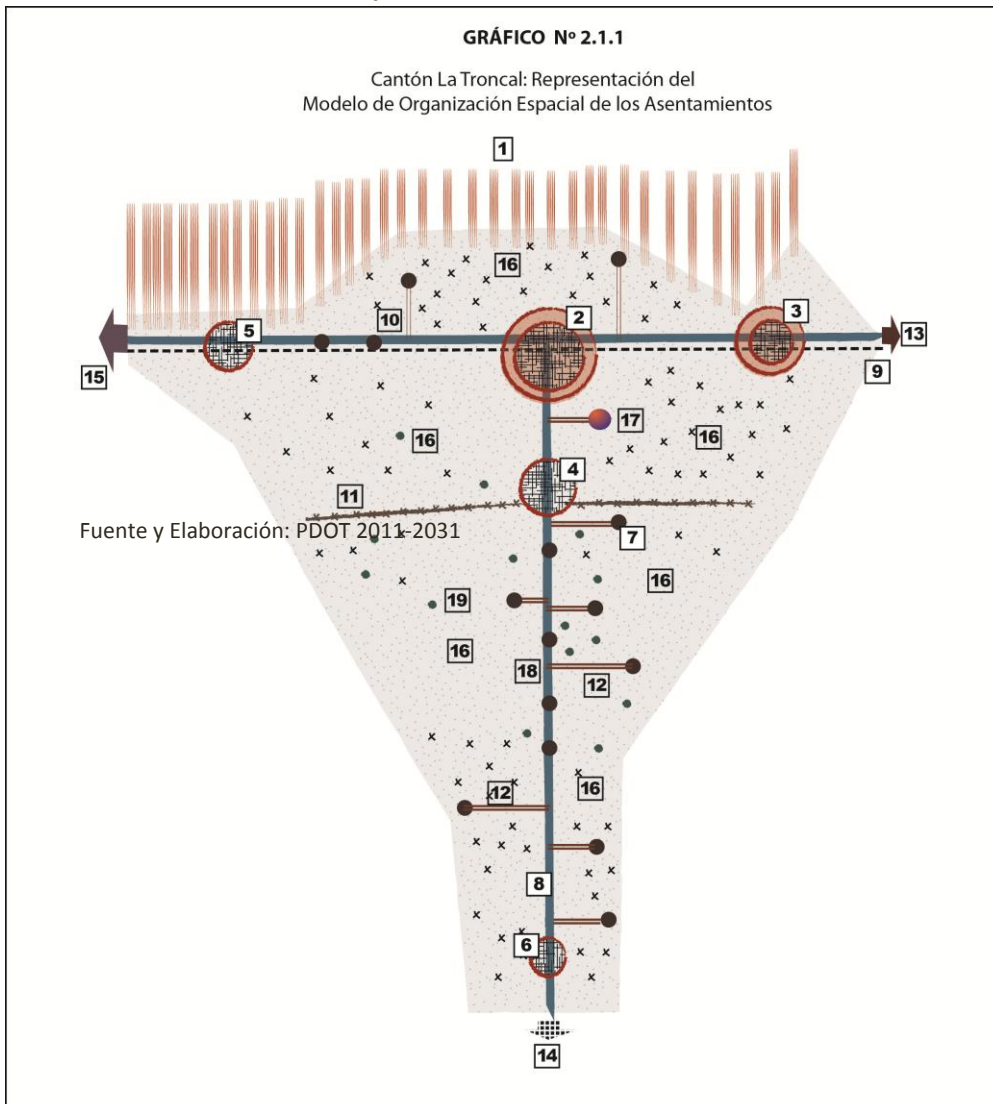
GRÁFICO Nº 2.1.1

Cantón La Troncal: Representación del Modelo de Organización Espacial de los Asentamientos

1

16

10

2

3

5

13

15

9

17

16

16

4

11

Fuente y Elaboración: PDOT 2011-2031

7

16

19

16

18

12

12

16

8

6

14